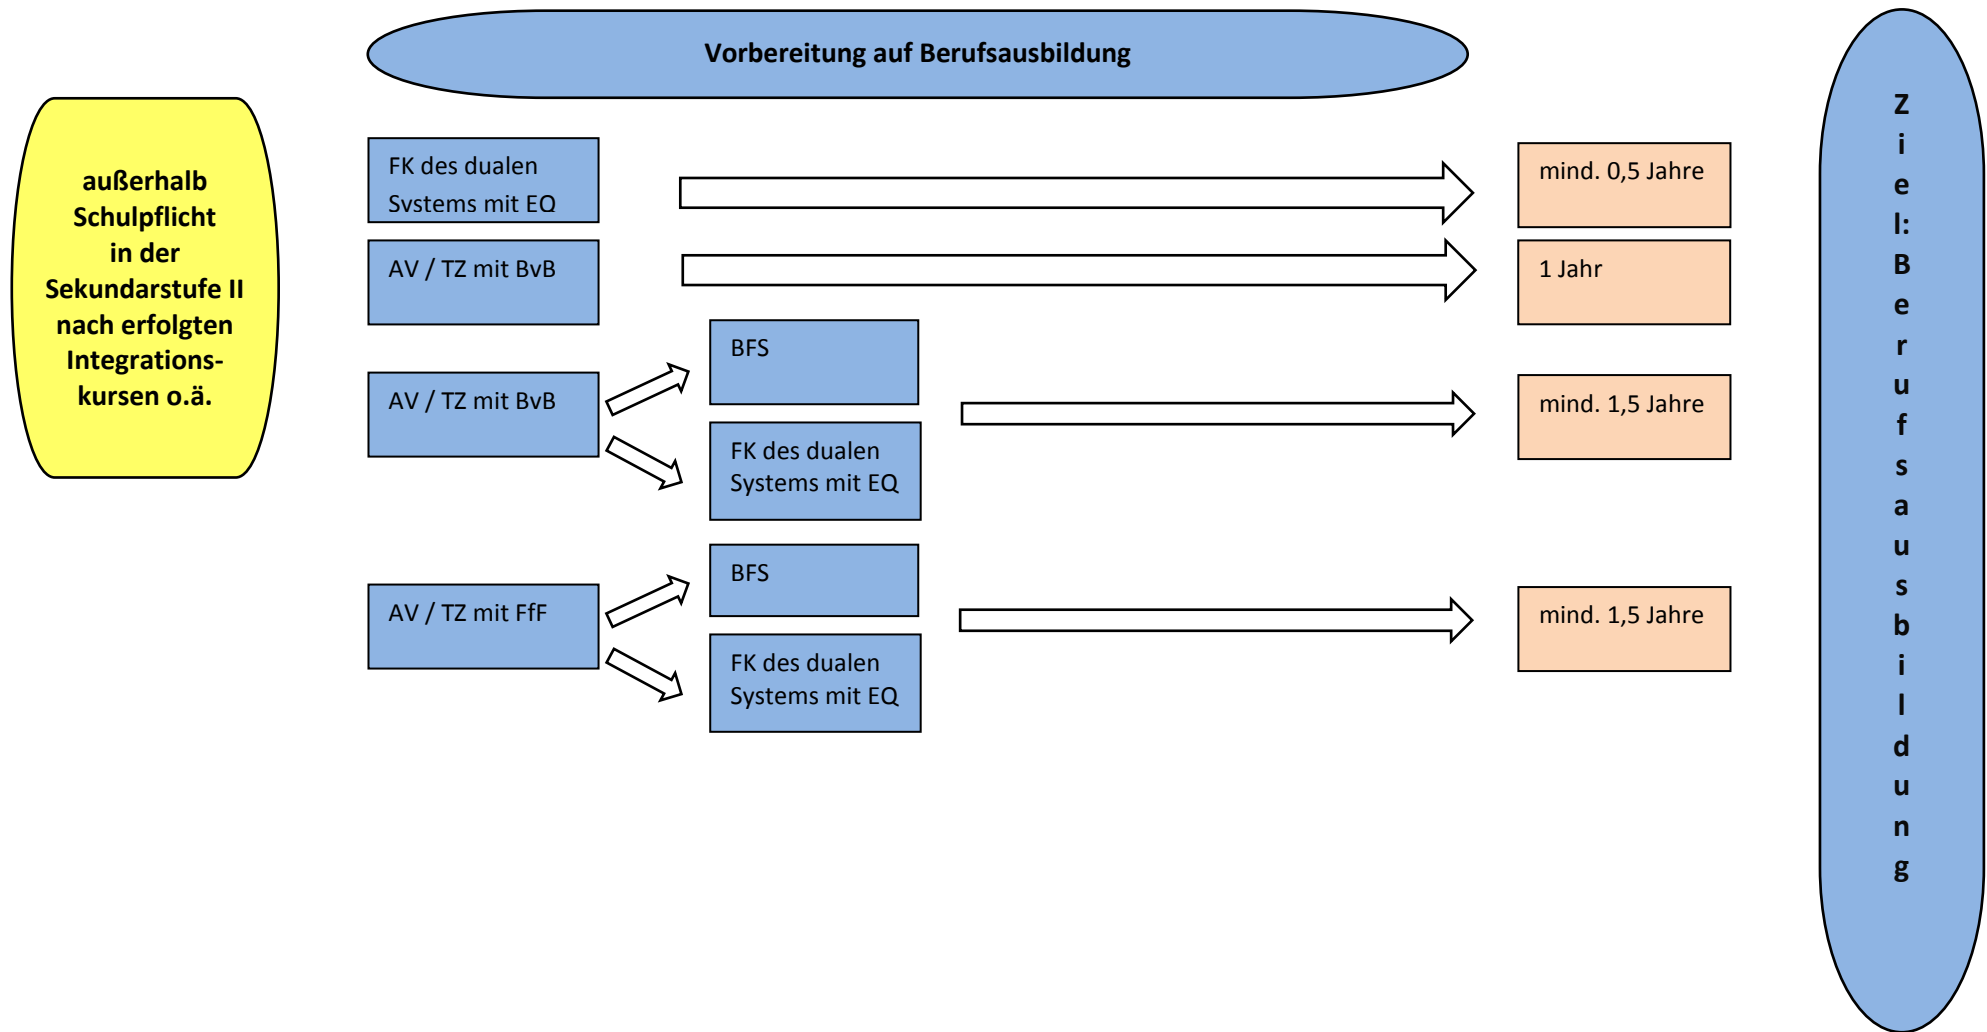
außerhalb Schulpflicht in der Sekundarstufe II nach erfolgten Integrationskursen o.ä.

Vorbereitung auf Berufsausbildung

FK des dualen Systems mit EQ

mind. 0,5 Jahre

AV / TZ mit BvB

1 Jahr

AV / TZ mit BvB

BFS

FK des dualen Systems mit EQ

mind. 1,5 Jahre

AV / TZ mit FfF

BFS

FK des dualen Systems mit EQ

mind. 1,5 Jahre

Ziel: Berufsausbildung